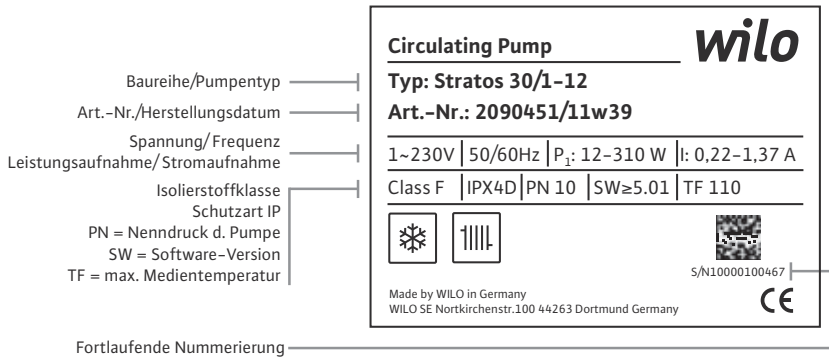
Baureihe/Pumpentyp

Art.-Nr./Herstellungsdatum

Spannung/ Frequenz
Leistungsaufnahme/ Stromaufnahme

Isolierstoffklasse
Schutzart IP
PN = Nenndruck d. Pumpe
SW = Software-Version
TF = max. Medientemperatur

Circulating Pump

wilo

Typ: Stratos 30/1-12

Art.-Nr.: 2090451/11w39

| 1~230V | 50/60Hz | $P_1$: 12-310 W | I: 0,22-1,37 A |
|---|---|---|---|

| Class F | IPX4D | PN 10 | SW≥5.01 | TF 110 |
|---|---|---|---|---|

S/N10000100467

Made by WILO in Germany
WILO SE Nortkirchenstr.100 44263 Dortmund Germany

CE

Fortlaufende Nummerierung